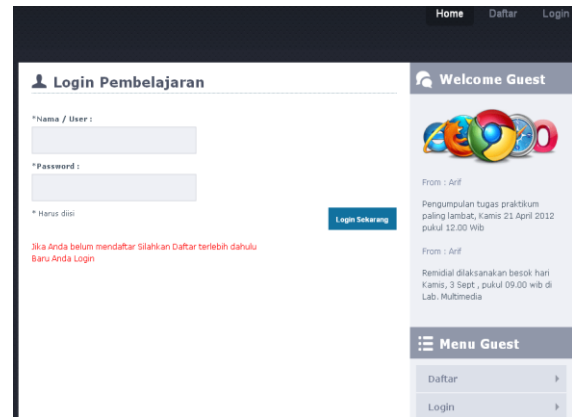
Home Daftar Login

Login Pembelajaran

*Nama / User :

*Password :

* Harus diisi

Login Sekarang

Jika Anda belum mendaftar Silahkan Daftar terlebih dahulu
Baru Anda Login

Welcome Guest

From : Arif

Pengumpulan tugas praktikum paling lambat, Kamis 21 April 2012 pukul 12.00 Wib

From : Arif

Remidial dilaksanakan besok hari Kamis, 3 Sept , pukul 09.00 wib di Lab. Multimedia

Menu Guest

Daftar

Login